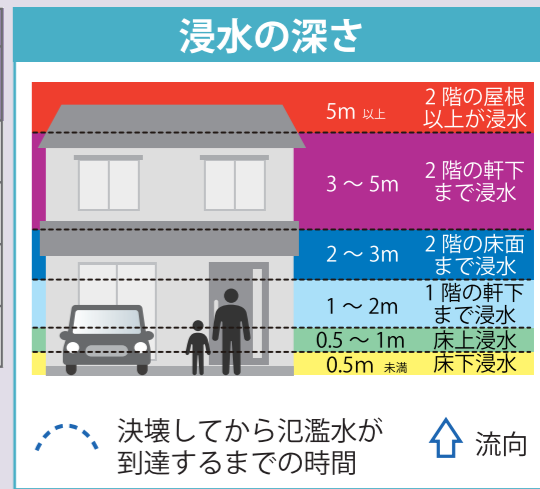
浸水の深さ

5m 以上 2階の屋根以上が浸水

3 ～ 5m 2階の軒下まで浸水

2 ～ 3m 2階の床面まで浸水

1 ～ 2m 1階の軒下まで浸水

0.5 ～ 1m 床上浸水

0.5m 未満 床下浸水

決壊してから氾濫水が到達するまでの時間

流向